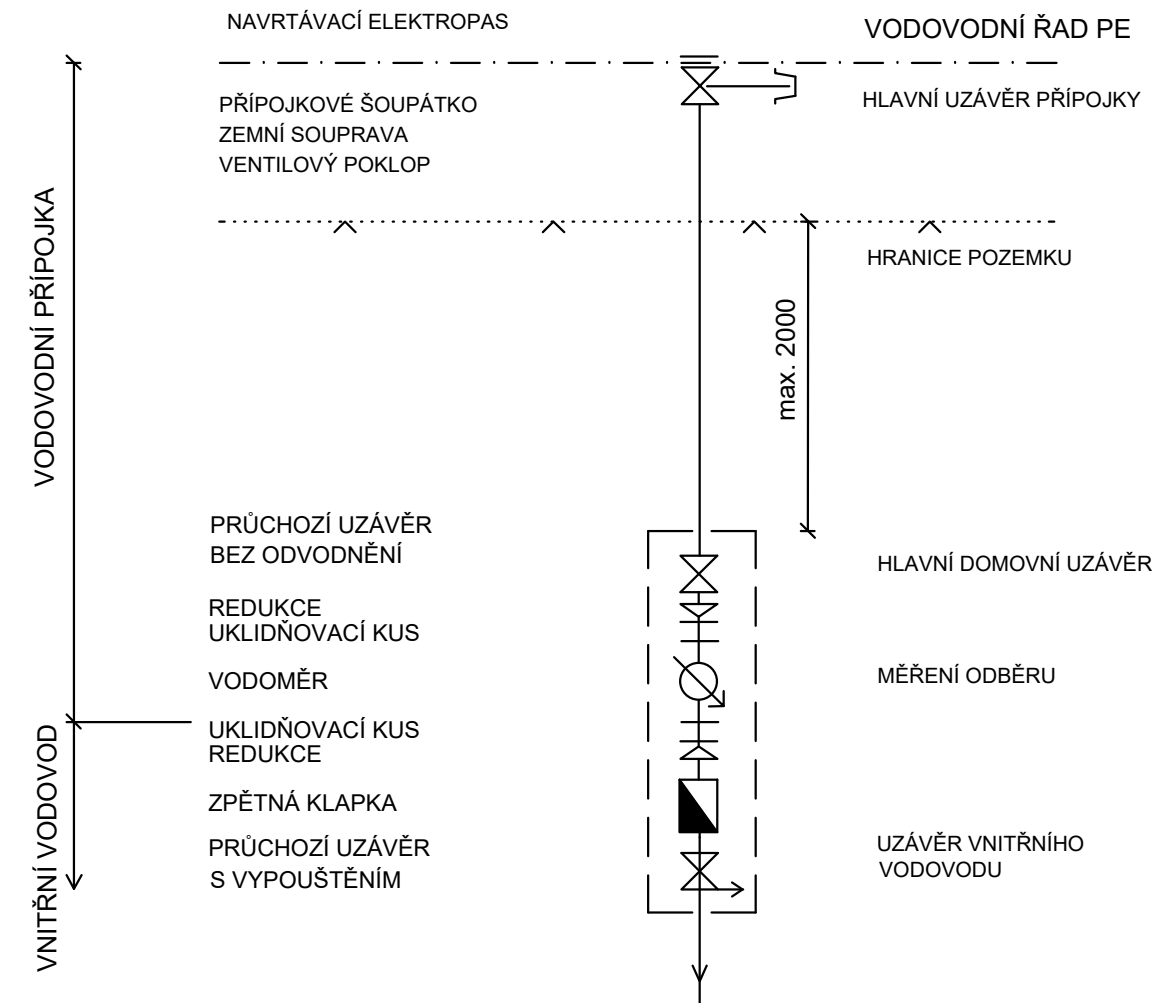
NAVRTÁVACÍ ELEKTROPAS

VODOVODNÍ ŘAD PE

PŘÍPOJKOVÉ ŠOUPÁTKO
ZEMNÍ SOUPRAVA
VENTILOVÝ POKLOP

HLAVNÍ UZÁVĚR PŘÍPOJKY

VODOVODNÍ PŘÍPOJKA

HRANICE POZEMKU

max. 2000

PRŮCHOZÍ UZÁVĚR
BEZ ODVODNĚNÍ

HLAVNÍ DOMOVNÍ UZÁVĚR

REDUKCE
UKLIDŇOVACÍ KUS

VODOMĚR

MĚŘENÍ ODBĚRU

UKLIDŇOVACÍ KUS
REDUKCE

ZPĚTNÁ KLAPKA

PRŮCHOZÍ UZÁVĚR
S VYPOUŠTĚNÍM

UZÁVĚR VNITŘNÍHO
VODOVODU

VNITŘNÍ VODOVOD